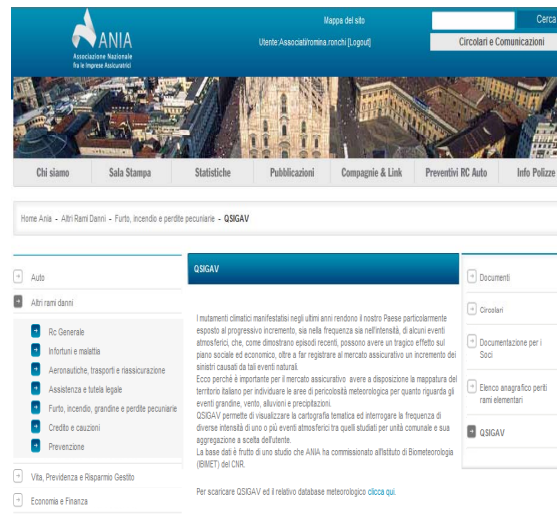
ANIA
Associazione Nazionale fra le Imprese Assicuratrici

Mappa del sito

Utente:Associati/romina.ronchi [Logout]

Cerca

Circolari e Comunicazioni

Chi siamo | Sala Stampa | Statistiche | Pubblicazioni | Compagnie & Link | Preventivi RC Auto | Info Polizze

Home Ania - Altri Rami Danni - Furto, incendio e perdite pecuniarie - QSIGAV

Auto

Altri rami danni

Rc Generale

Infortuni e malattia

Aeronautiche, trasporti e riassicurazione

Assistenza e tutela legale

Furto, incendio, grandine e perdite pecuniarie

Credito e cauzioni

Prevenzione

Vita, Previdenza e Risparmio Gestito

Economia e Finanza

QSIGAV

I mutamenti climatici manifestatisi negli ultimi anni rendono il nostro Paese particolarmente esposto al progressivo incremento, sia nella frequenza sia nell'intensità, di alcuni eventi atmosferici, che, come dimostrano episodi recenti, possono avere un tragico effetto sul piano sociale ed economico, oltre a far registrare al mercato assicurativo un incremento dei sinistri causati da tali eventi naturali.
Ecco perché è importante per il mercato assicurativo avere a disposizione la mappatura del territorio italiano per individuare le aree di pericolosità meteorologica per quanto riguarda gli eventi grandine, vento, alluvioni e precipitazioni.
QSIGAV permette di visualizzare la cartografia tematica ed interrogare la frequenza di diverse intensità di uno o più eventi atmosferici tra quelli studiati per unità comunale e sua aggregazione a scelta dell'utente.
La base dati è frutto di uno studio che ANIA ha commissionato all'Istituto di Biometeorologia (IBMET) del CNR.

Per scaricare QSIGAV ed il relativo database meteorologico clicca qui.

Documenti

Circolari

Documentazione per i Soci

Elenco anagrafico periti rami elementari

QSIGAV